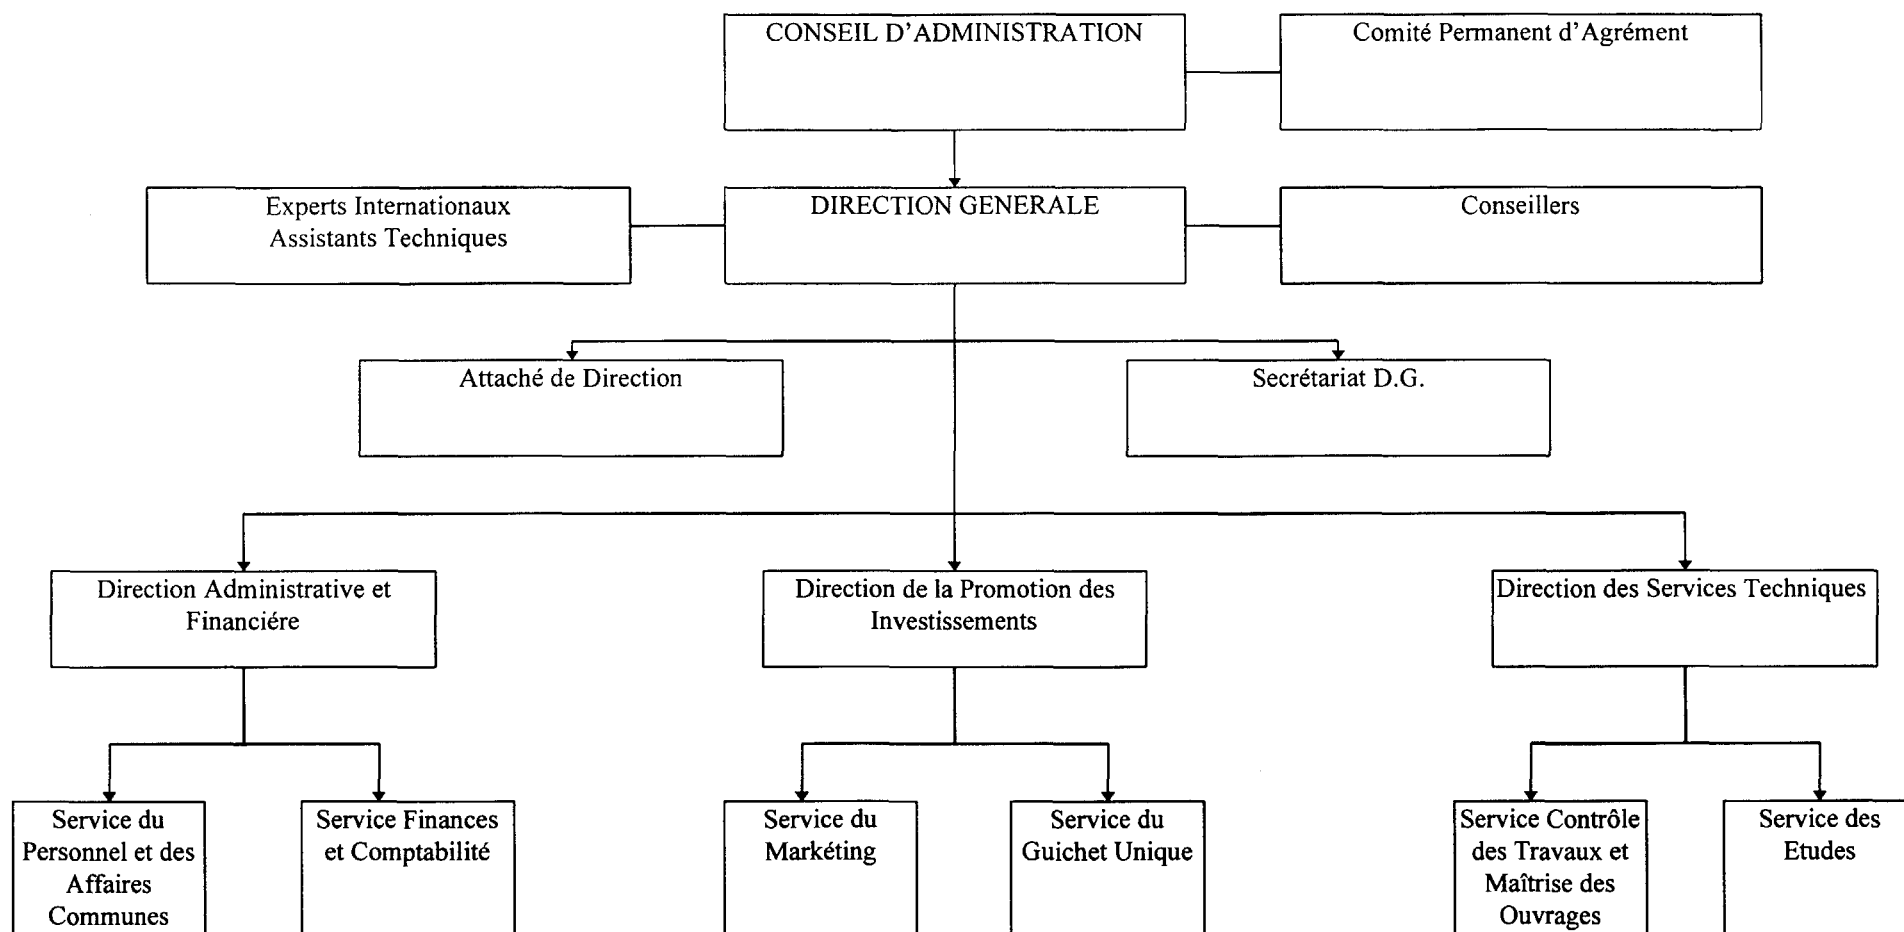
CONSEIL D'ADMINISTRATION

Comité Permanent d'Agrément

Experts Internationaux
Assistants Techniques

DIRECTION GENERALE

Conseillers

Attaché de Direction

Secrétariat D.G.

Direction Administrative et Financiére

Direction de la Promotion des Investissements

Direction des Services Techniques

Service du Personnel et des Affaires Communes

Service Finances et Comptabilité

Service du Markéting

Service du Guichet Unique

Service Contrôle des Travaux et Maîtrise des Ouvrages

Service des Etudes